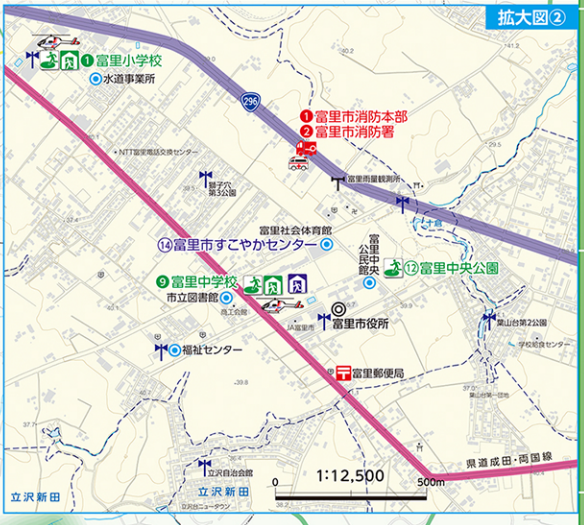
拡大図②

1 富里小学校
水道事業所
296
1 富里市消防本部
2 富里市消防署
NTT富里電話交換センター
富里雨量観測所
獅子穴第3公園
富里社会体育館
14 富里市すこやかセンター
富里中央公民館
12 富里中央公園
9 富里中学校
市立図書館
商工会館
JA富里市
富里市役所
葉山台第2公園
福祉センター
富里郵便局
県道成田・両国線
立沢自治会館
立沢新田
立沢新田
1:12,500
0
500m